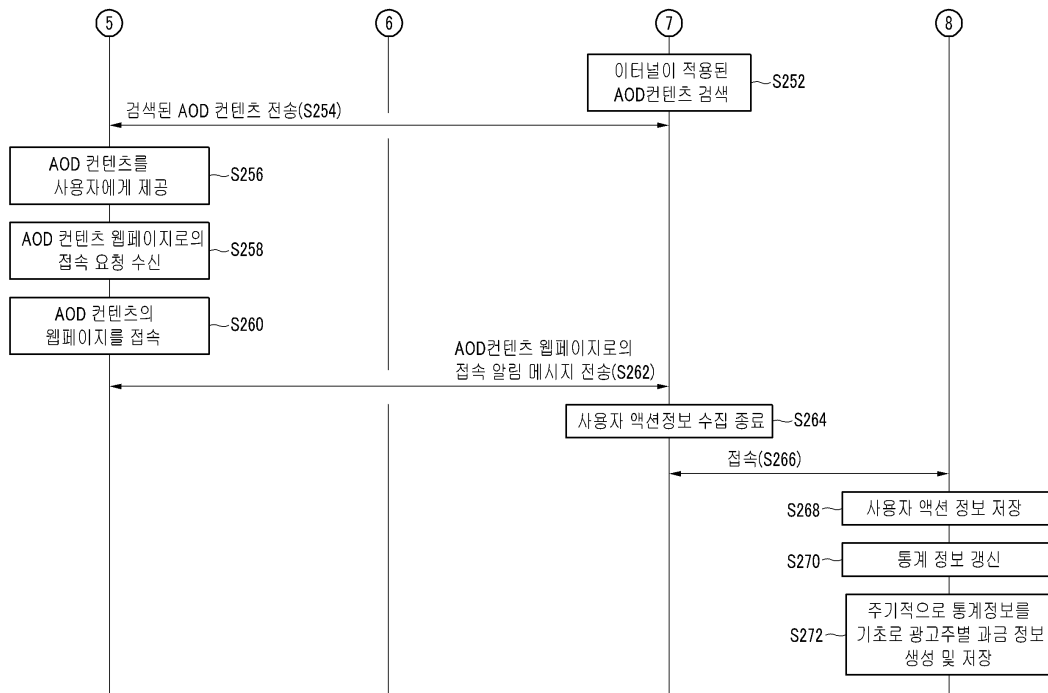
5

6

7

8

이터널이 적용된 AOD컨텐츠 검색

S252

검색된 AOD 컨텐츠 전송(S254)

AOD 컨텐츠를 사용자에게 제공

S256

AOD 컨텐츠 웹페이지로의 접속 요청 수신

S258

AOD 컨텐츠의 웹페이지를 접속

S260

AOD컨텐츠 웹페이지로의 접속 알림 메시지 전송(S262)

사용자 액션정보 수집 종료

S264

접속(S266)

S268

사용자 액션 정보 저장

S270

통계 정보 갱신

S272

주기적으로 통계정보를 기초로 광고주별 과금 정보 생성 및 저장